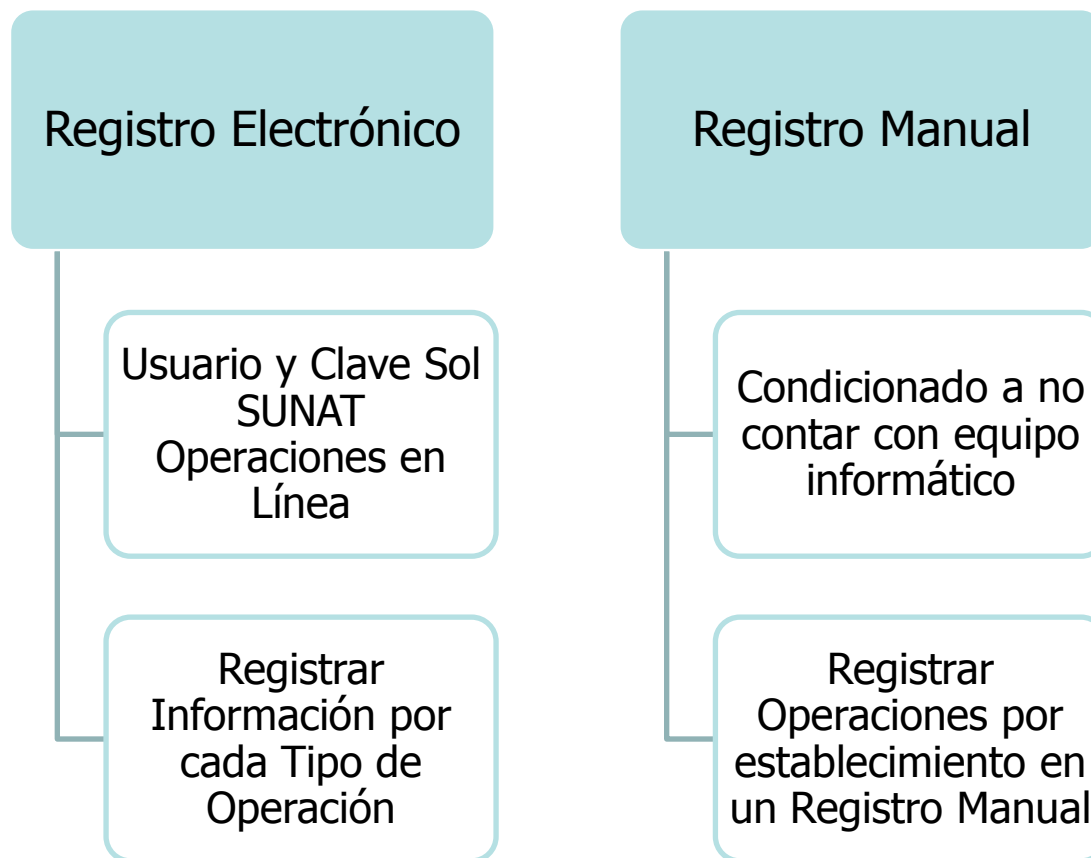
Registro Electrónico

Usuario y Clave Sol SUNAT Operaciones en Línea

Registrar Información por cada Tipo de Operación

Registro Manual

Condicionado a no contar con equipo informático

Registrar Operaciones por establecimiento en un Registro Manual